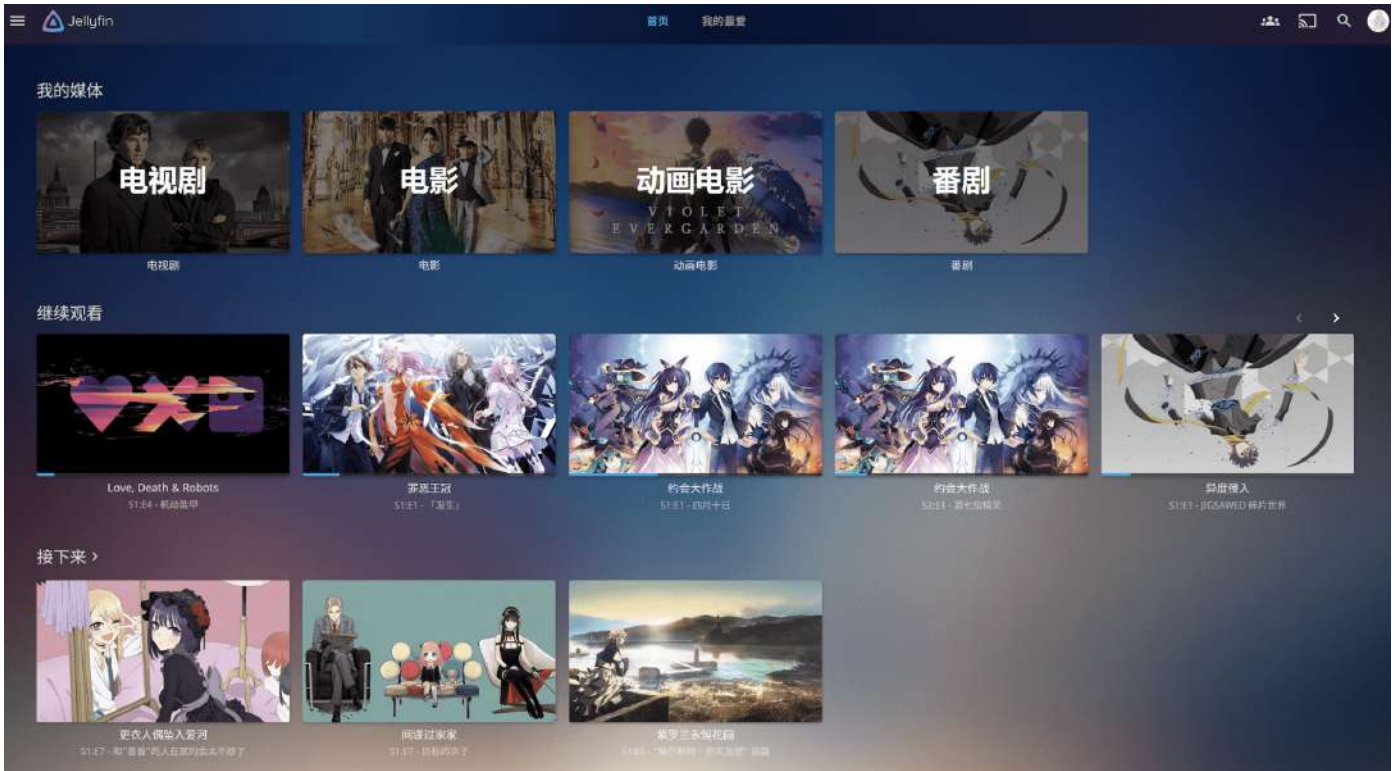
Jellyfin

首页 我的最爱

我的媒体

电视剧
电视剧

电影
电影

动画电影
VIOLET EVERGARDEN
动画电影

番剧
番剧

继续观看

Love, Death & Robots
S1:E4 - 机动装甲

罪恶王冠
S1:E1 - 「发生」

约会大作战
S1:E1 - 四月十日

约会大作战
S2:E1 - 第七位精灵

异度侵入
S1:E1 - JIGSAWED 碎片世界

接下来 ›

更衣人偶坠入爱河
S1:E7 - 和"喜喜"的人在家的会太不得了

间谍过家家
S1:E7 - 目标的次子

紫罗兰永恒花园
S1:E3 - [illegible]